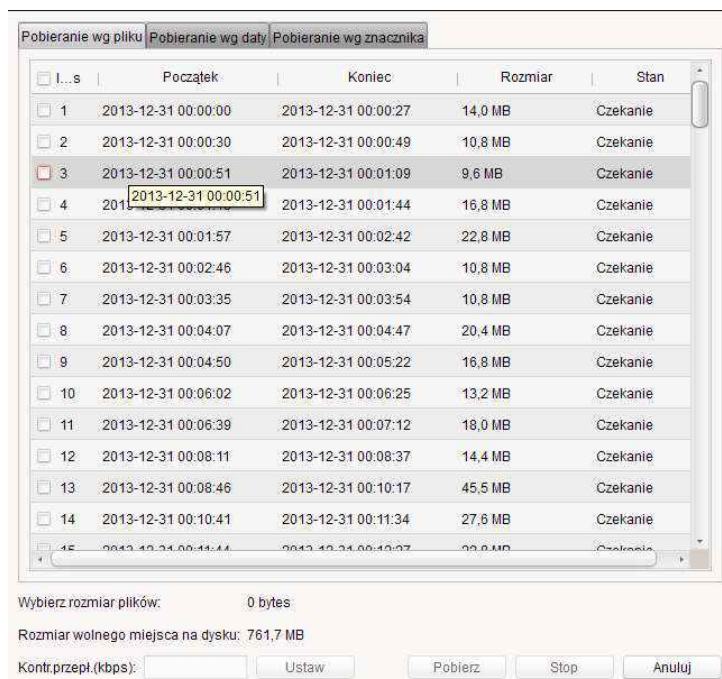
Pobieranie wg pliku | Pobieranie wg daty | Pobieranie wg znacznika

| I...s | Początek | Koniec | Rozmiar | Stan |
|---|---|---|---|---|
| 1 | 2013-12-31 00:00:00 | 2013-12-31 00:00:27 | 14,0 MB | Czekanie |
| 2 | 2013-12-31 00:00:30 | 2013-12-31 00:00:49 | 10,8 MB | Czekanie |
| 3 | 2013-12-31 00:00:51 | 2013-12-31 00:01:09 | 9,6 MB | Czekanie |
| 4 | 2013-12-31 00:00:51 | 2013-12-31 00:01:44 | 16,8 MB | Czekanie |
| 5 | 2013-12-31 00:01:57 | 2013-12-31 00:02:42 | 22,8 MB | Czekanie |
| 6 | 2013-12-31 00:02:46 | 2013-12-31 00:03:04 | 10,8 MB | Czekanie |
| 7 | 2013-12-31 00:03:35 | 2013-12-31 00:03:54 | 10,8 MB | Czekanie |
| 8 | 2013-12-31 00:04:07 | 2013-12-31 00:04:47 | 20,4 MB | Czekanie |
| 9 | 2013-12-31 00:04:50 | 2013-12-31 00:05:22 | 16,8 MB | Czekanie |
| 10 | 2013-12-31 00:06:02 | 2013-12-31 00:06:25 | 13,2 MB | Czekanie |
| 11 | 2013-12-31 00:06:39 | 2013-12-31 00:07:12 | 18,0 MB | Czekanie |
| 12 | 2013-12-31 00:08:11 | 2013-12-31 00:08:37 | 14,4 MB | Czekanie |
| 13 | 2013-12-31 00:08:46 | 2013-12-31 00:10:17 | 45,5 MB | Czekanie |
| 14 | 2013-12-31 00:10:41 | 2013-12-31 00:11:34 | 27,6 MB | Czekanie |
| 15 | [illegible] | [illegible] | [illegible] | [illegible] |

Wybierz rozmiar plików: 0 bytes

Rozmiar wolnego miejsca na dysku: 761,7 MB

Kontr.przepł.(kbps): Ustaw Pobierz Stop Anuluj